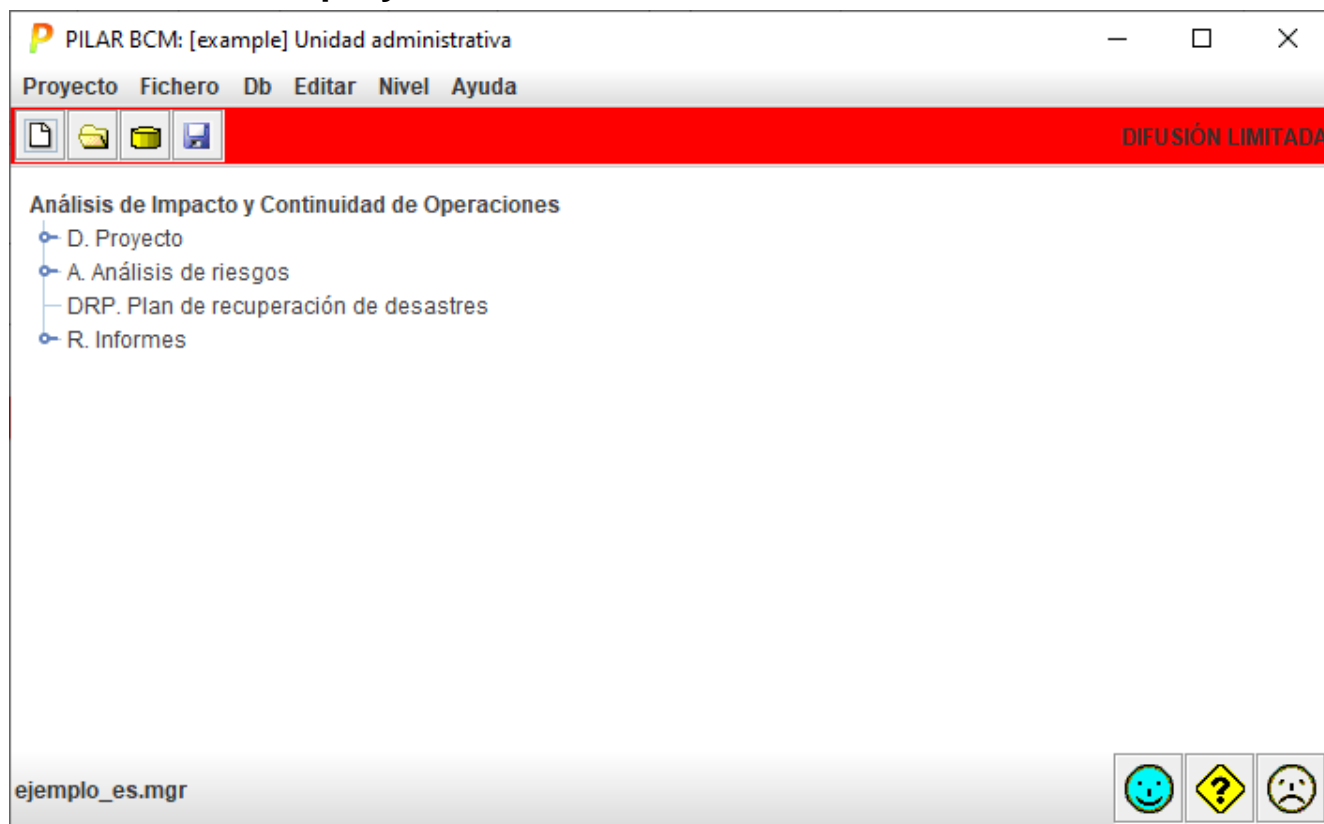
PILAR BCM: [example] Unidad administrativa

Proyecto Fichero Db Editar Nivel Ayuda

DIFUSIÓN LIMITADA

Análisis de Impacto y Continuidad de Operaciones
D. Proyecto
A. Análisis de riesgos
DRP. Plan de recuperación de desastres
R. Informes

ejemplo_es.mgr